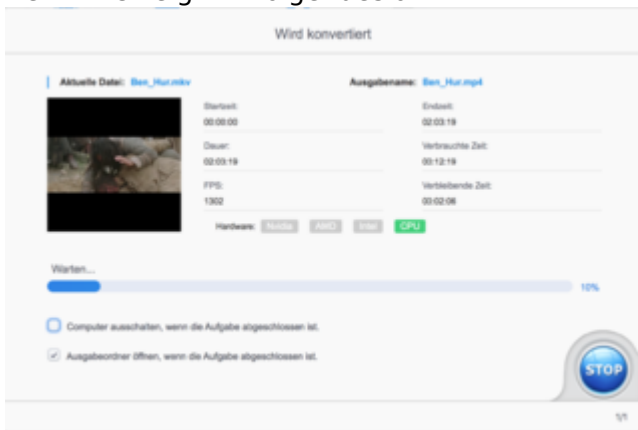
Wird konvertiert

Aktuelle Datei: Ben_Hur.mkv

Ausgabename: Ben_Hur.mp4

Startzeit:
00:00:00

Endzeit:
02:03:19

Dauer:
02:03:19

Verbrauchte Zeit:
00:12:19

FPS:
1302

Verbleibende Zeit:
00:02:06

Hardware: Nvidia AMD Intel CPU

Warten...

10%

Computer ausschalten, wenn die Aufgabe abgeschlossen ist.

Ausgabeordner öffnen, wenn die Aufgabe abgeschlossen ist.

STOP

1/1